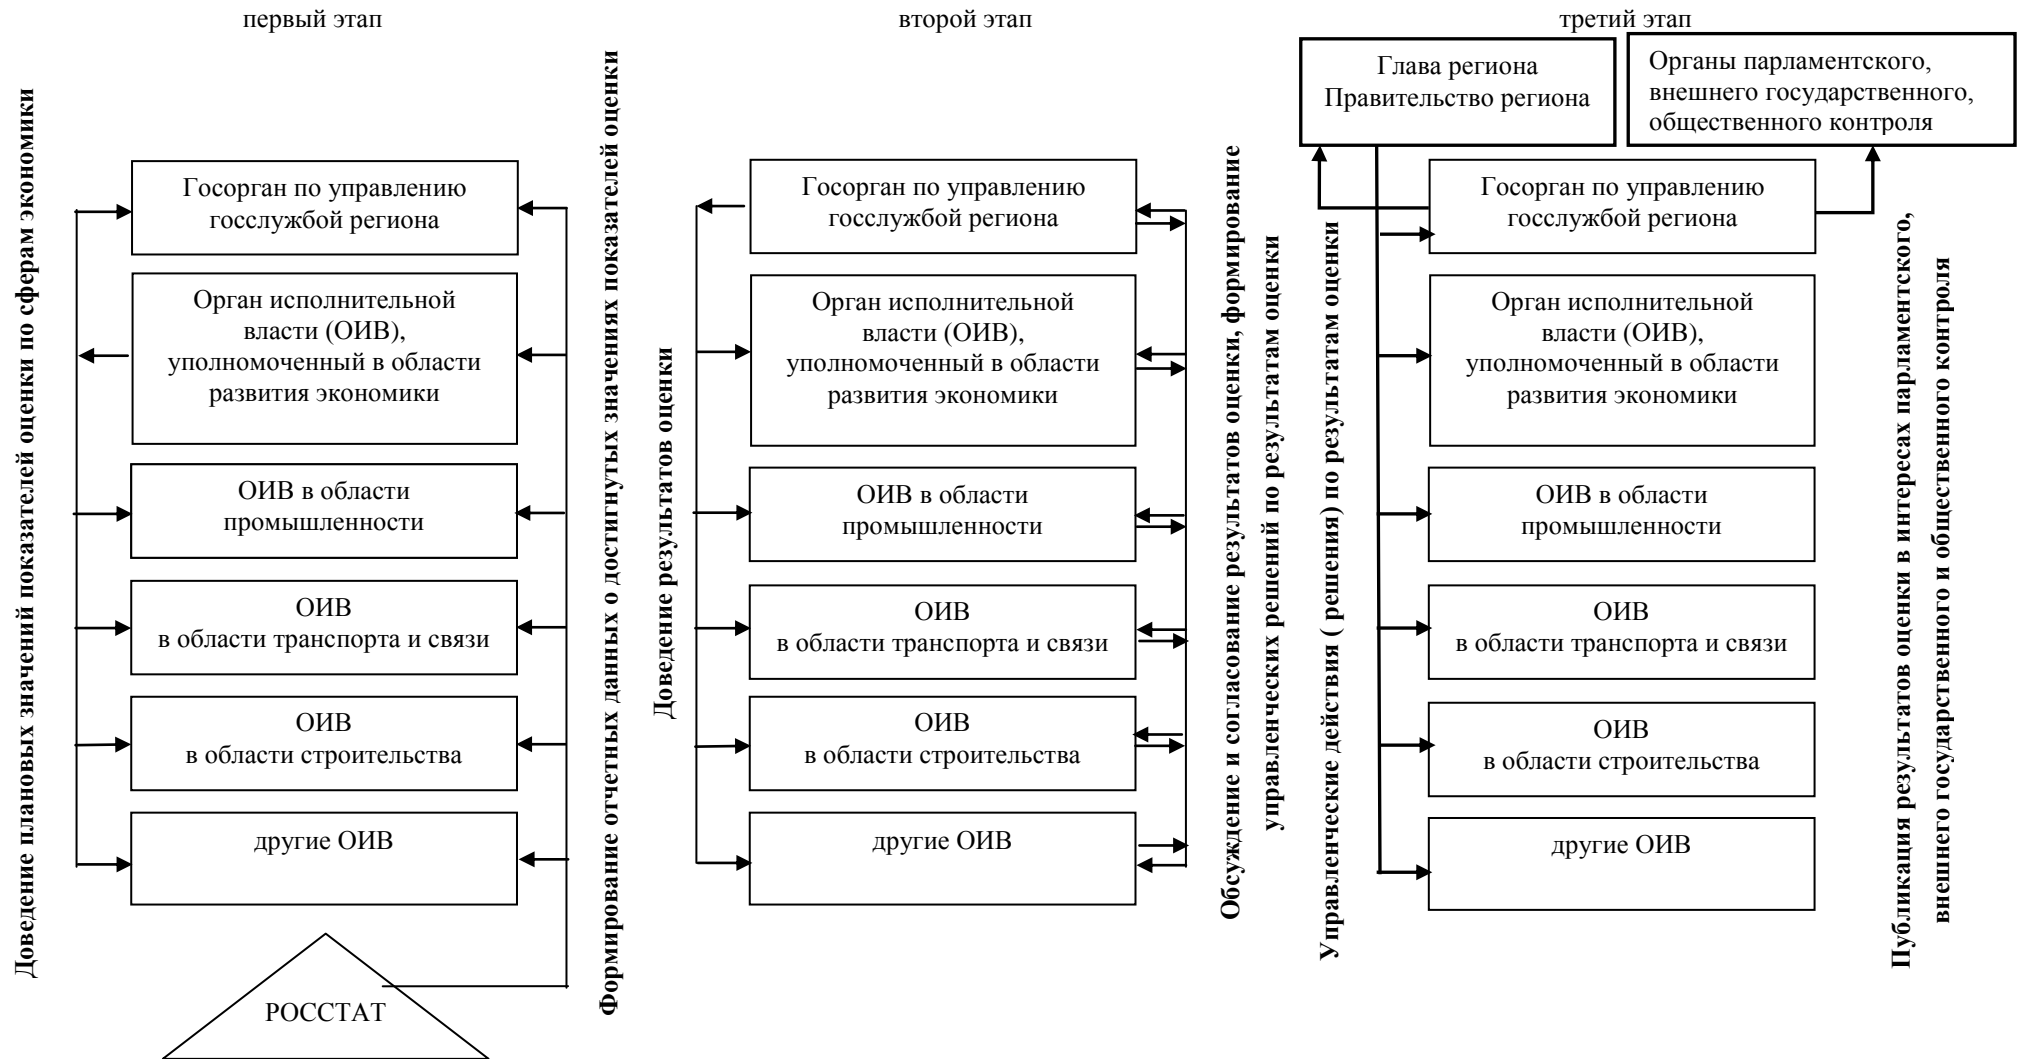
первый этап

Доведение плановых значений показателей оценки по сферам экономики

Госорган по управлению госслужбой региона

Орган исполнительной власти (ОИВ), уполномоченный в области развития экономики

ОИВ в области промышленности

ОИВ в области транспорта и связи

ОИВ в области строительства

другие ОИВ

РОССТАТ

Формирование отчетных данных о достигнутых значениях показателей оценки

второй этап

Доведение результатов оценки

Госорган по управлению госслужбой региона

Орган исполнительной власти (ОИВ), уполномоченный в области развития экономики

ОИВ в области промышленности

ОИВ в области транспорта и связи

ОИВ в области строительства

другие ОИВ

Обсуждение и согласование результатов оценки, формирование управленческих решений по результатам оценки

третий этап

Глава региона Правительство региона

Органы парламентского, внешнего государственного, общественного контроля

Управленческие действия ( решения) по результатам оценки

Госорган по управлению госслужбой региона

Орган исполнительной власти (ОИВ), уполномоченный в области развития экономики

ОИВ в области промышленности

ОИВ в области транспорта и связи

ОИВ в области строительства

другие ОИВ

Публикация результатов оценки в интересах парламентского, внешнего государственного и общественного контроля